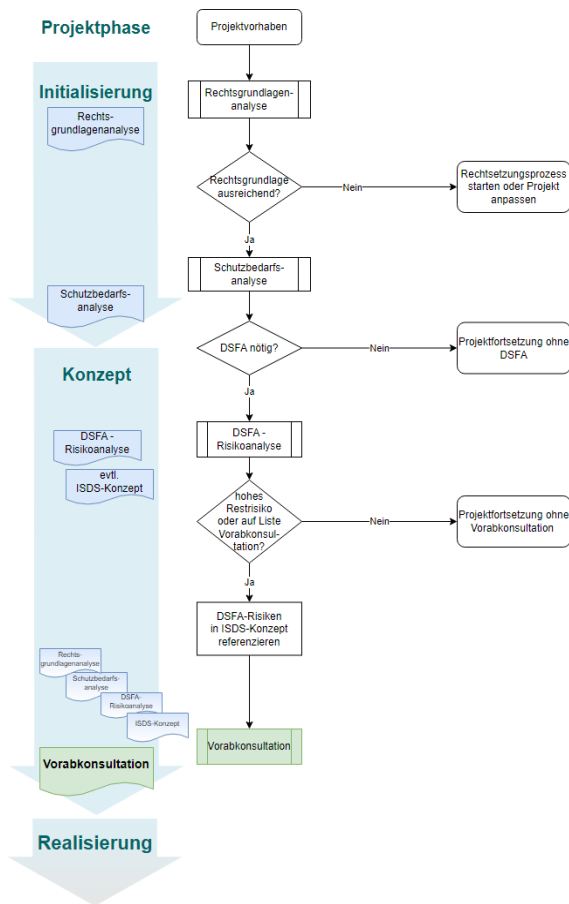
Projektphase

Projektvorhaben

Initialisierung

Rechtsgrundlagenanalyse

Rechtsgrundlagenanalyse

Rechtsgrundlage ausreichend?

Nein

Rechtsetzungsprozess starten oder Projekt anpassen

Ja

Schutzbedarfsanalyse

Schutzbedarfsanalyse

Konzept

DSFA nötig?

Nein

Projektfortsetzung ohne DSFA

Ja

DSFA - Risikoanalyse

DSFA - Risikoanalyse

evtl. ISDS-Konzept

hohes Restrisiko oder auf Liste Vorabkonsultation?

Nein

Projektfortsetzung ohne Vorabkonsultation

Ja

DSFA-Risiken in ISDS-Konzept referenzieren

Rechtsgrundlagenanalyse

Schutzbedarfsanalyse

DSFA-Risikoanalyse

ISDS-Konzept

Vorabkonsultation

Vorabkonsultation

Realisierung